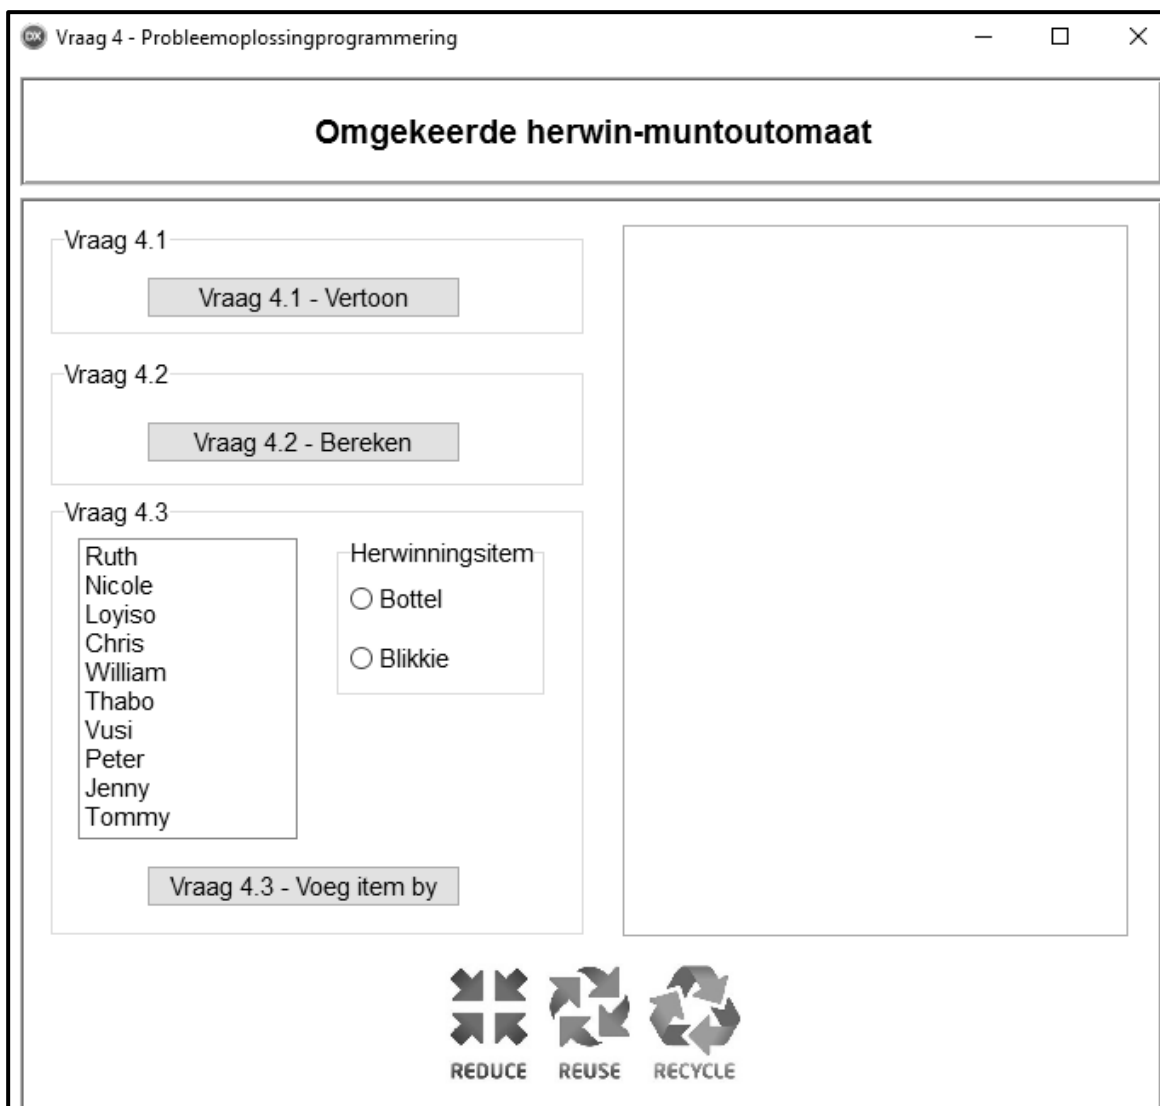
Vraag 4 - Probleemoplossingprogrammering

Omgekeerde herwin-muntoutomaat

Vraag 4.1

Vraag 4.1 - Vertoon

Vraag 4.2

Vraag 4.2 - Bereken

Vraag 4.3

Ruth
Nicole
Loyiso
Chris
William
Thabo
Vusi
Peter
Jenny
Tommy

Herwinningsitem

Bottel

Blikkie

Vraag 4.3 - Voeg item by

REDUCE REUSE RECYCLE